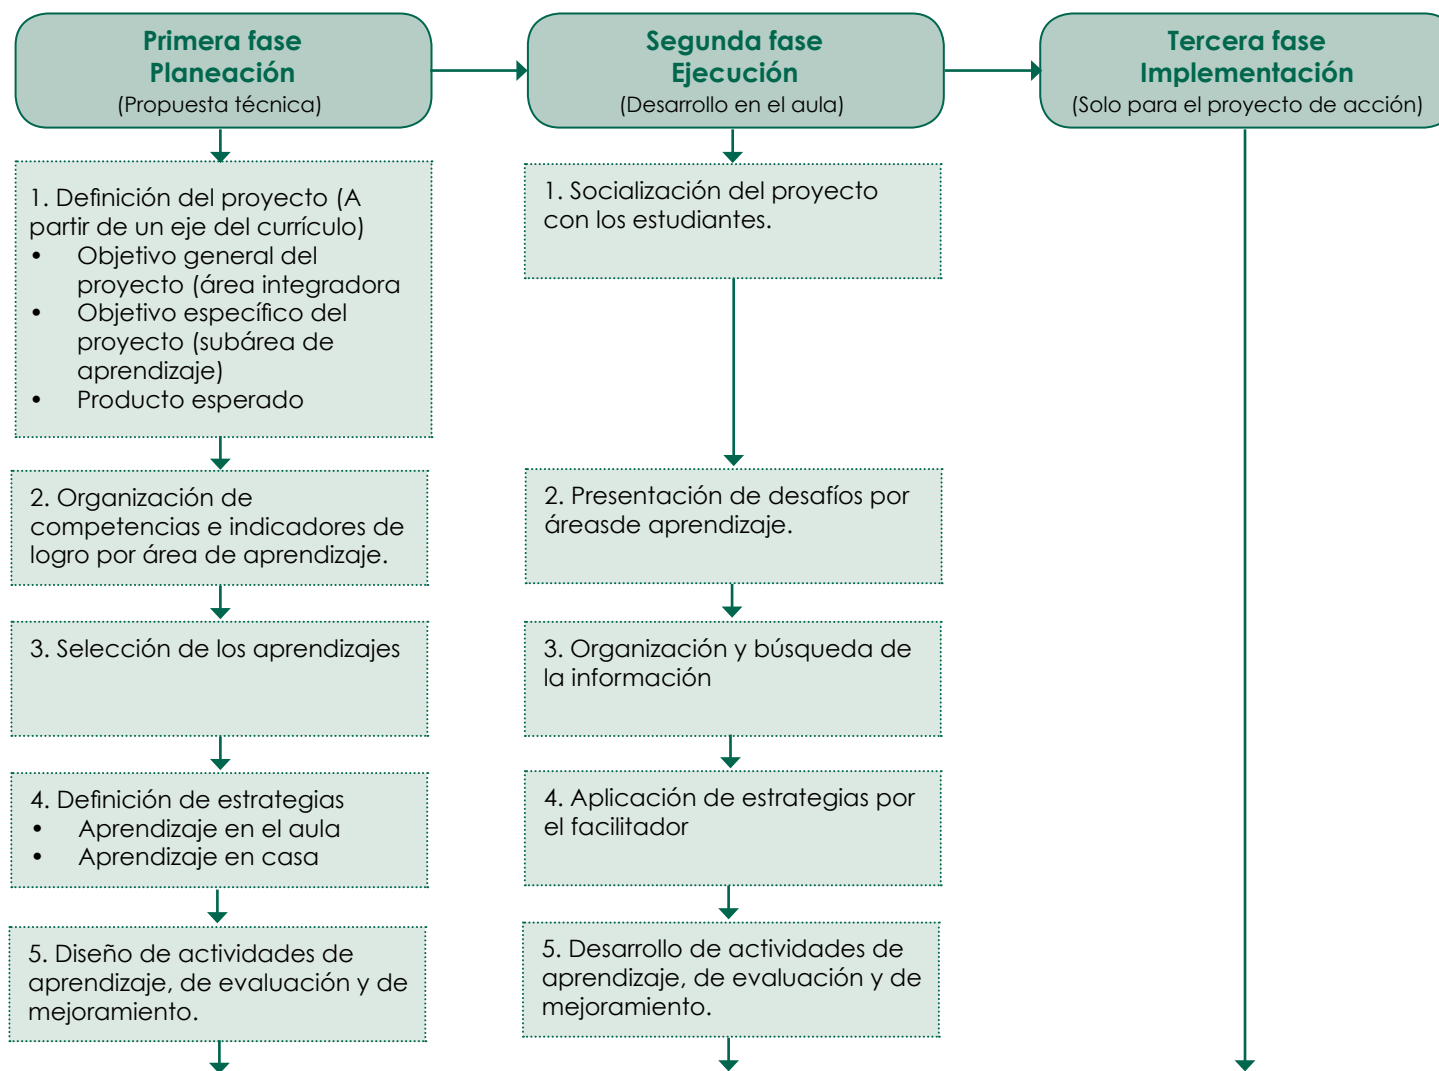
**Primera fase**
**Planeación**
(Propuesta técnica)

1. Definición del proyecto (A partir de un eje del currículo)
- Objetivo general del proyecto (área integradora
- Objetivo específico del proyecto (subárea de aprendizaje)
- Producto esperado

2. Organización de competencias e indicadores de logro por área de aprendizaje.

3. Selección de los aprendizajes

4. Definición de estrategias
- Aprendizaje en el aula
- Aprendizaje en casa

5. Diseño de actividades de aprendizaje, de evaluación y de mejoramiento.

**Segunda fase**
**Ejecución**
(Desarrollo en el aula)

1. Socialización del proyecto con los estudiantes.

2. Presentación de desafíos por áreasde aprendizaje.

3. Organización y búsqueda de la información

4. Aplicación de estrategias por el facilitador

5. Desarrollo de actividades de aprendizaje, de evaluación y de mejoramiento.

**Tercera fase**
**Implementación**
(Solo para el proyecto de acción)